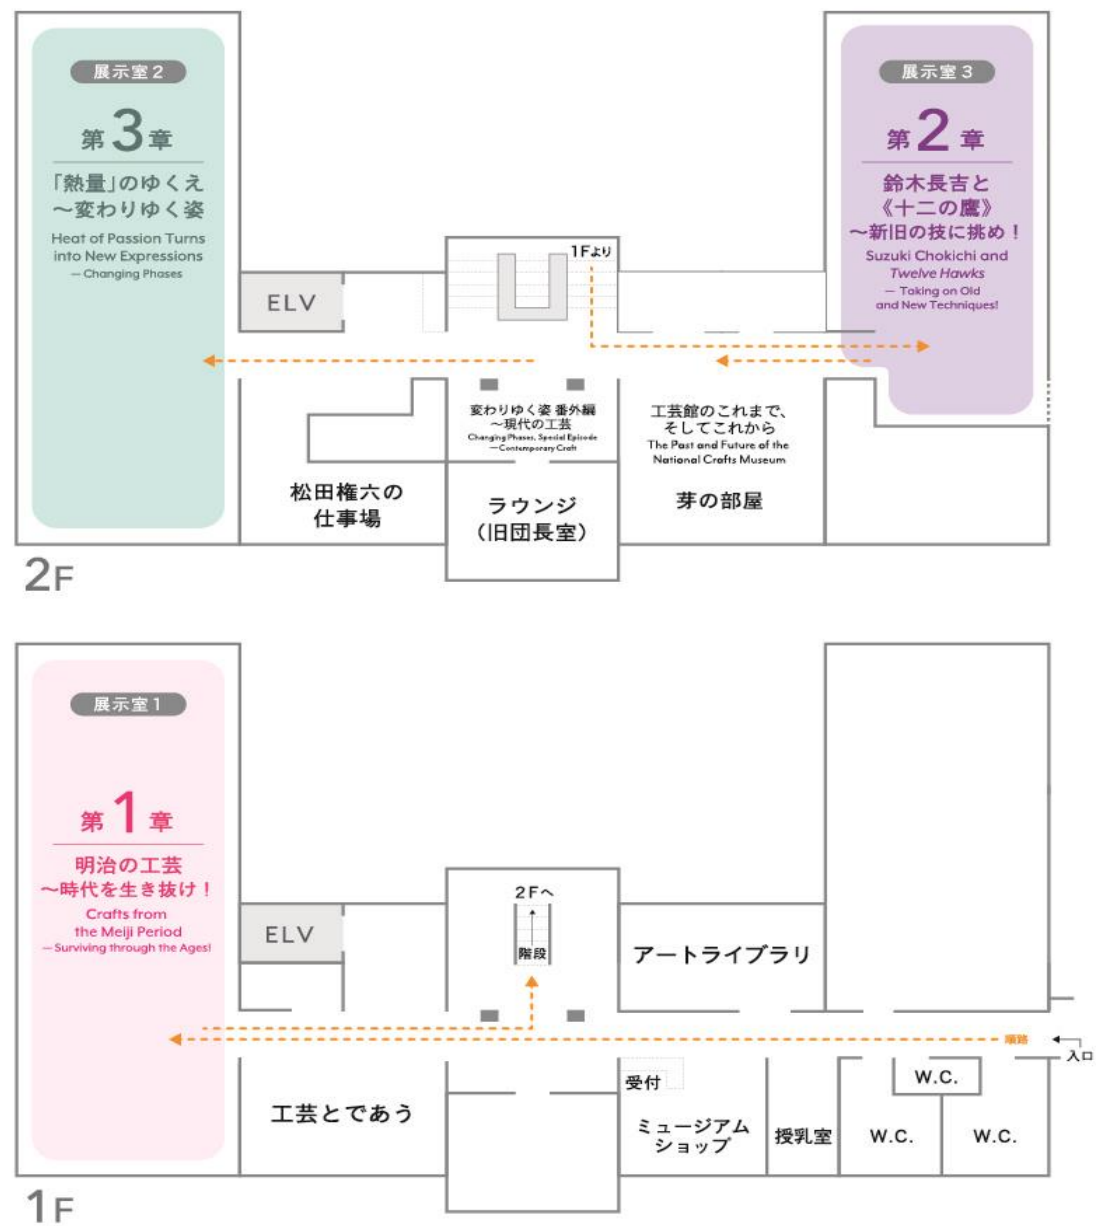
展示室 2

第 3 章

「熱量」のゆくえ
〜変わりゆく姿

Heat of Passion Turns into New Expressions
— Changing Phases

展示室 3

第 2 章

鈴木長吉と
《十二の鷹》
〜新旧の技に挑め！

Suzuki Chokichi and Twelve Hawks
— Taking on Old and New Techniques!

ELV

1Fより

変わりゆく姿 番外編
〜現代の工芸
Changing Phases, Special Episode
— Contemporary Craft

工芸館のこれまで、
そしてこれから
The Past and Future of the National Crafts Museum

松田権六の
仕事場

ラウンジ
（旧団長室）

芽の部屋

2F

展示室 1

第 1 章

明治の工芸
〜時代を生き抜け！

Crafts from the Meiji Period
— Surviving through the Ages!

ELV

2Fへ

階段

アートライブラリ

順路

入口

受付

工芸とであう

ミュージアム
ショップ

授乳室

W.C.

W.C.

W.C.

1F